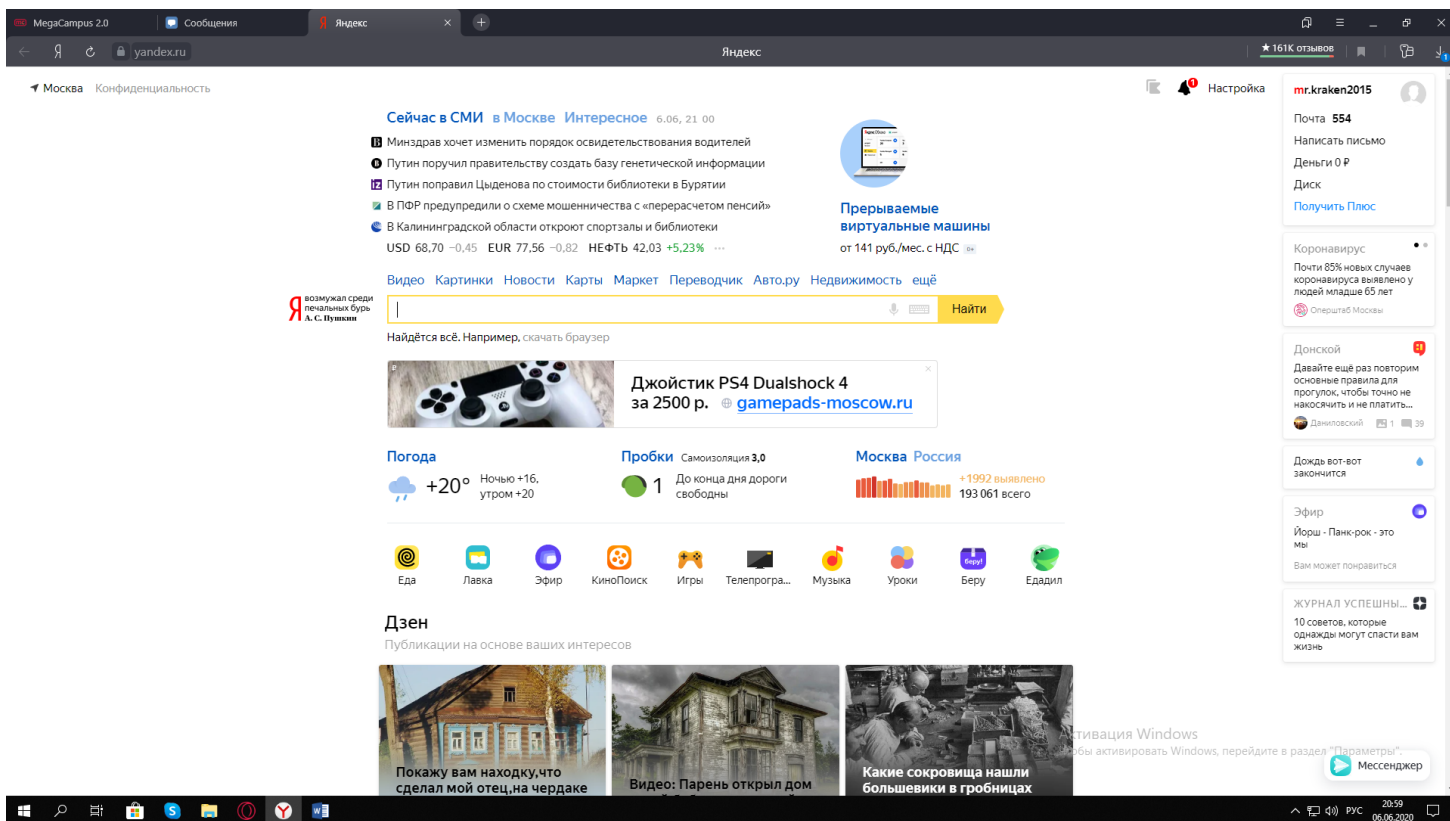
MegaCampus 2.0 | Сообщения | Яндекс

yandex.ru | Яндекс | ★ 161K отзывов

Москва Конфиденциальность

Настройка

mr.kraken2015
Почта 554
Написать письмо
Деньги 0 ₽
Диск
Получить Плюс

Сейчас в СМИ в Москве Интересное 6.06, 21 00

Минздрав хочет изменить порядок освидетельствования водителей
Путин поручил правительству создать базу генетической информации
Путин поправил Цыденова по стоимости библиотеки в Бурятии
В ПФР предупредили о схеме мошенничества с «перерасчетом пенсий»
В Калининградской области откроют спортзалы и библиотеки
USD 68,70 −0,45 EUR 77,56 −0,82 НЕФТЬ 42,03 +5,23% ···

Прерываемые виртуальные машины
от 141 руб./мес. с НДС 0+

Коронавирус
Почти 85% новых случаев коронавируса выявлено у людей младше 65 лет
Оперштаб Москвы

Видео Картинки Новости Карты Маркет Переводчик Авто.ру Недвижимость ещё

Я возмужал среди печальных бурь А. С. Пушкин

Найти

Найдётся всё. Например, скачать браузер

Джойстик PS4 Dualshock 4 за 2500 р. gamepads-moscow.ru

Донской
Давайте ещё раз повторим основные правила для прогулок, чтобы точно не накосячить и не платить...
Даниловский 1 39

Погода
+20° Ночью +16, утром +20

Пробки Самоизоляция 3,0
1 До конца дня дороги свободны

Москва Россия
+1992 выявлено
193 061 всего

Дождь вот-вот закончится

Эфир
Йорш - Панк-рок - это мы
Вам может понравиться

Еда Лавка Эфир КиноПоиск Игры Телепрогра... Музыка Уроки Беру Едадил

Дзен
Публикации на основе ваших интересов

ЖУРНАЛ УСПЕШНЫ...
10 советов, которые однажды могут спасти вам жизнь

Покажу вам находку,что сделал мой отец,на чердаке

Видео: Парень открыл дом

Какие сокровища нашли большевики в гробницах

Активация Windows
Чтобы активировать Windows, перейдите в раздел "Параметры".

Мессенджер

РУС 20:59 06.06.2020